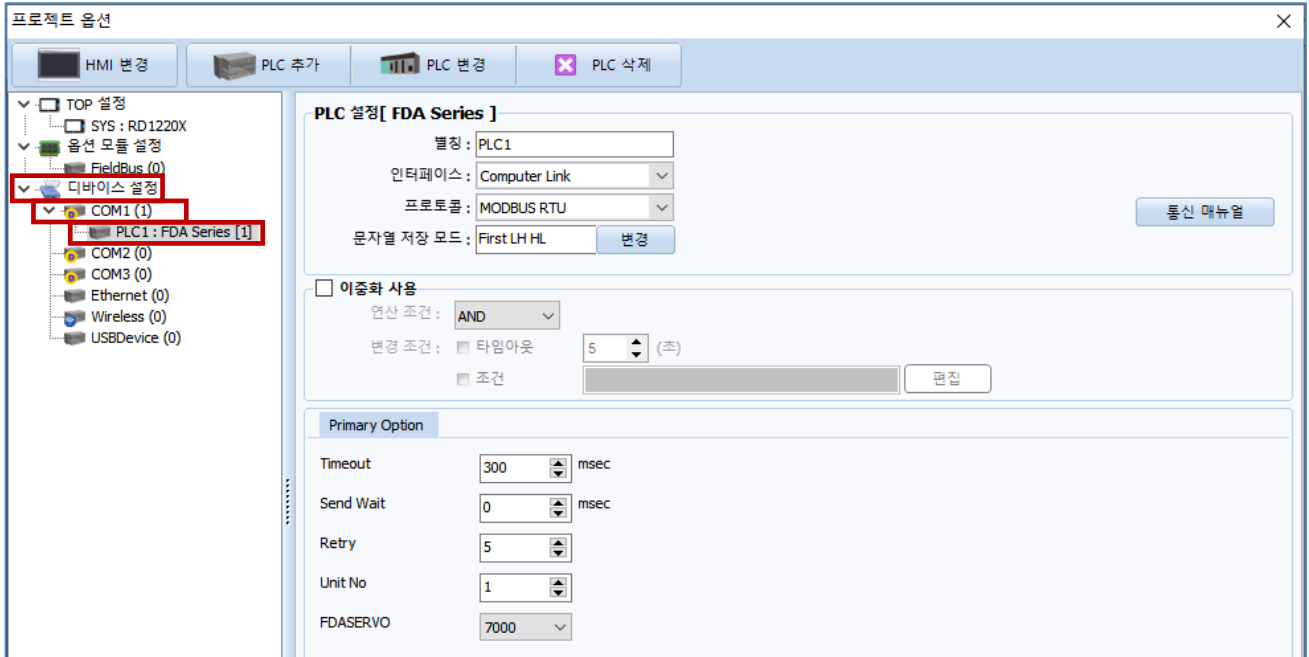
프로젝트 옵션

×

HMI 변경

PLC 추가

PLC 변경

PLC 삭제

TOP 설정
SYS : RD1220X
옵션 모듈 설정
FieldBus (0)
디바이스 설정
COM1 (1)
PLC1 : FDA Series [1]
COM2 (0)
COM3 (0)
Ethernet (0)
Wireless (0)
USBDevice (0)

PLC 설정[ FDA Series ]

별칭 : PLC1

인터페이스 : Computer Link

프로토콜 : MODBUS RTU

문자열 저장 모드 : First LH HL 변경

통신 매뉴얼

이중화 사용

연산 조건 : AND

변경 조건 : 타임아웃 5 (초)

조건 편집

Primary Option

Timeout 300 msec

Send Wait 0 msec

Retry 5

Unit No 1

FDASERVO 7000